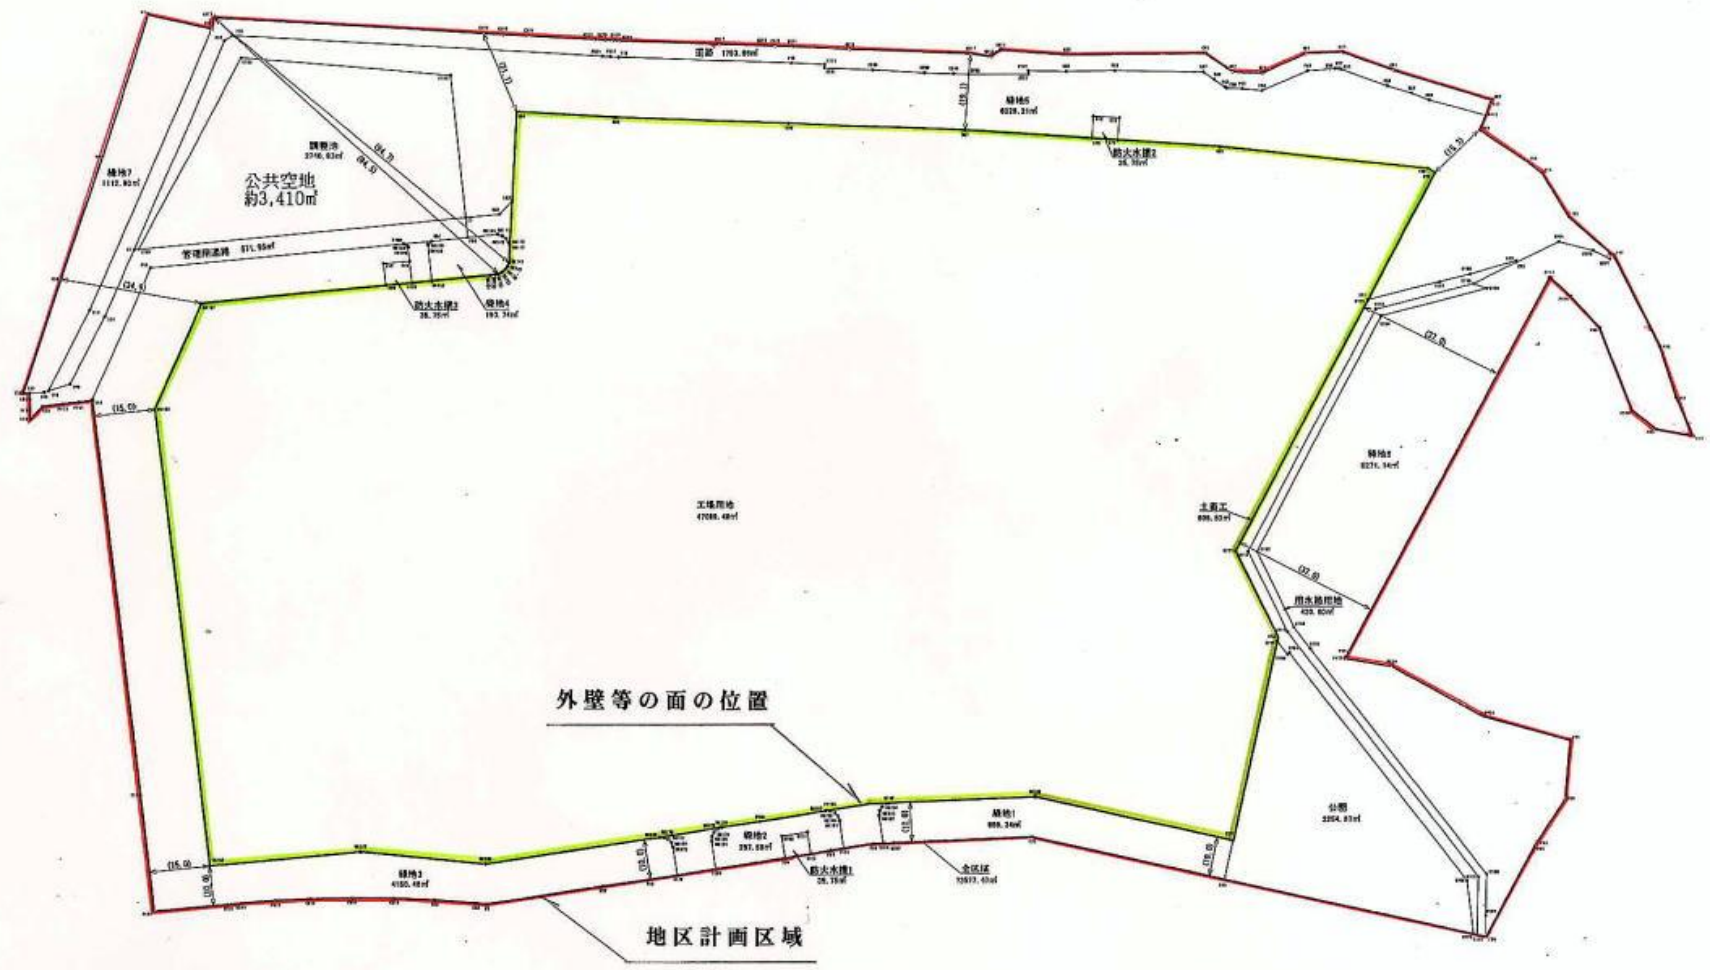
道路 1703.89㎡
緑地5
6028.31㎡
(23.1)
(15.1)
調整池
2746.63㎡
(24.7)
(24.5)
緑地7
1112.93㎡
公共空地
約3,410㎡
防火水槽2
26.76㎡
管理用通路 571.95㎡
(24.6)
防火水槽3
26.76㎡
緑地4
193.74㎡
(27.0)
(15.0)
工場用地
47086.49㎡
緑地8
6271.14㎡
土地区
696.93㎡
(32.0)
用水路用地
420.60㎡
外壁等の面の位置
公園
2264.83㎡
緑地1
966.34㎡
緑地2
297.59㎡
防火水槽1
26.76㎡
全区域
72677.43㎡
(15.0)
緑地3
4190.48㎡
(15.0)
(12.0)
(12.0)
(15.0)
地区計画区域